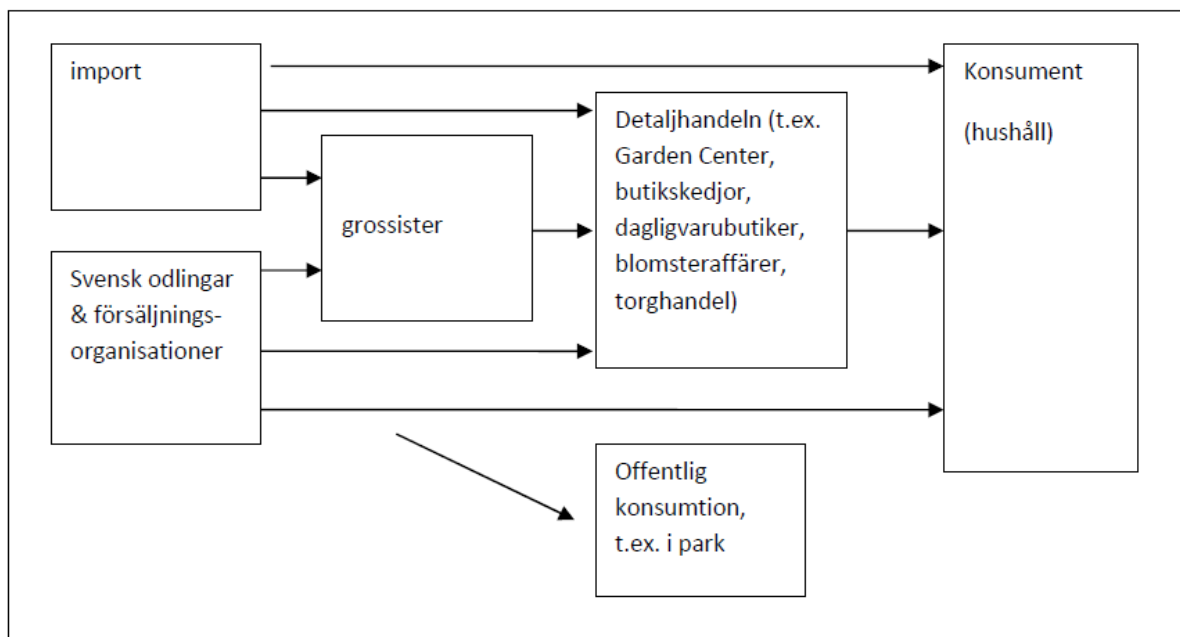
import

grossister

Svensk odlingar & försäljnings-organisationer

Detaljhandeln (t.ex. Garden Center, butikskedjor, dagligvarubutiker, blomsteraffärer, torghandel)

Konsument

(hushåll)

Offentlig konsumtion, t.ex. i park